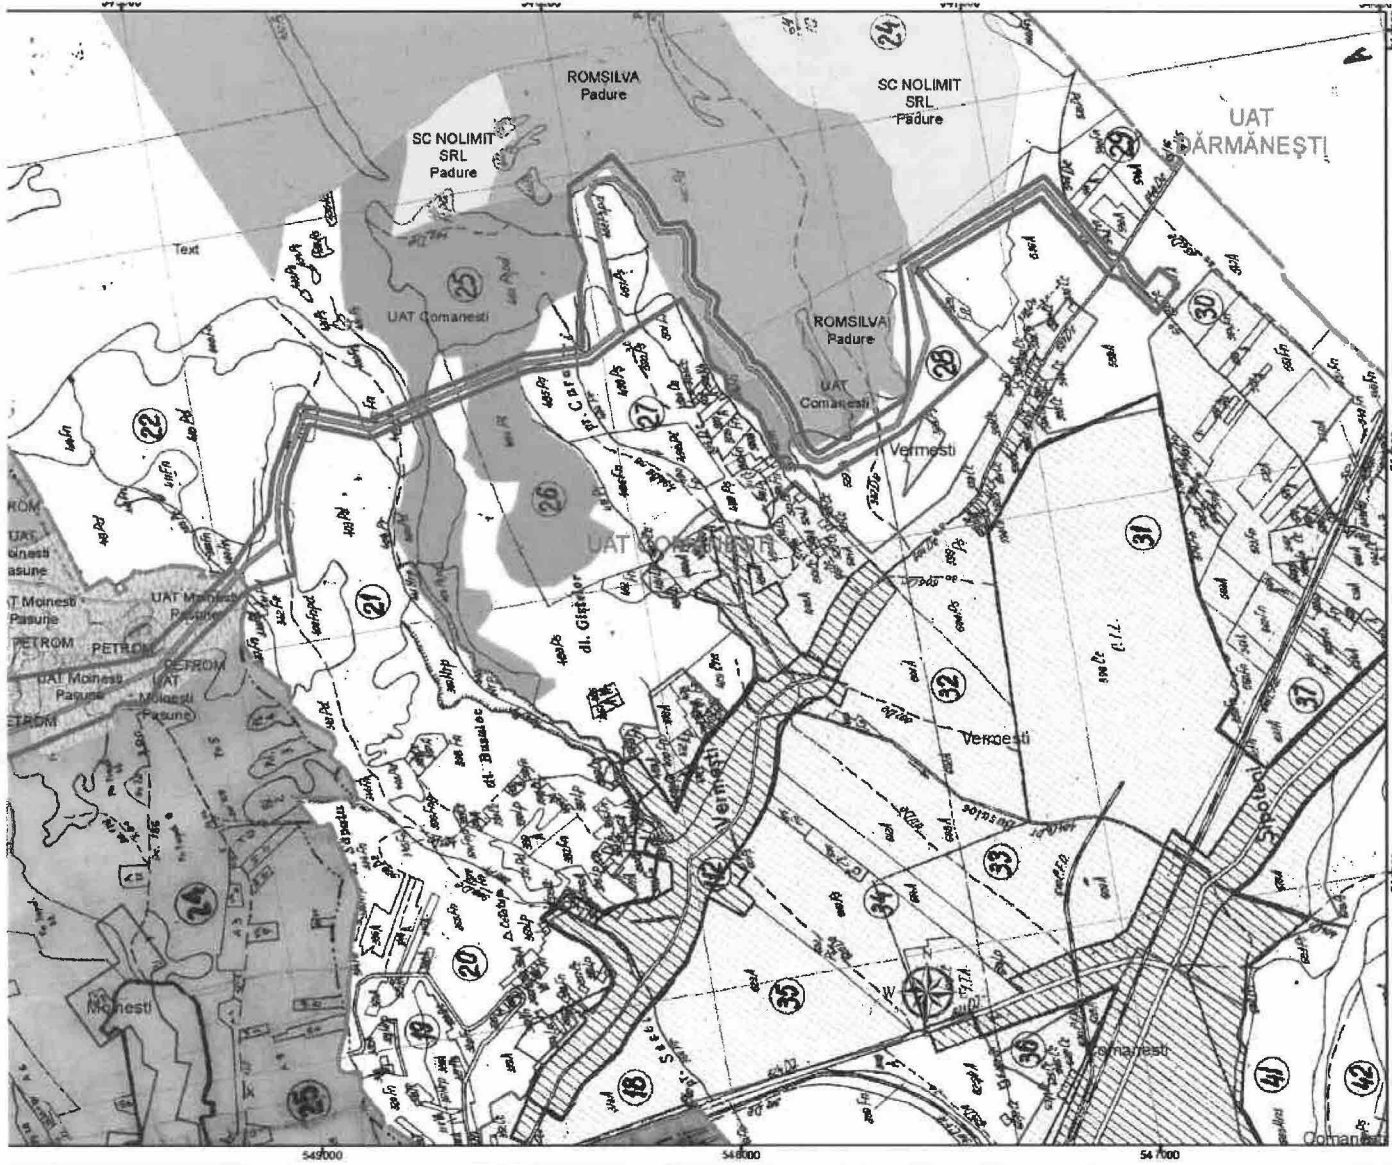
ROMSILVA
Padure

SC NOLIMIT
SRL
Padure

SC NOLIMIT
SRL
Padure

UAT
DĂRMĂNEŞTI

24

29

Text

25

UAT Comanesti

ROMSILVA
Padure

UAT
Comanesti

28

30

22

27

26

Vermesti

UAT Comanesti

31

ROM
UAT
Moinesti
Pasune

UAT Moinesti
Pasune

UAT Moinesti
Pasune

PETROM

PETROM

PETROM

UAT Moinesti
Pasune

UAT
Moinesti
Pasune

PETROM

21

dl. Gistior

32

37

Vermesti

Vermesti

Vermesti

24

20

33

34

35

Moinesti

19

18

36

Comanesti

41

42

25

Comanesti

549000

546000

547000